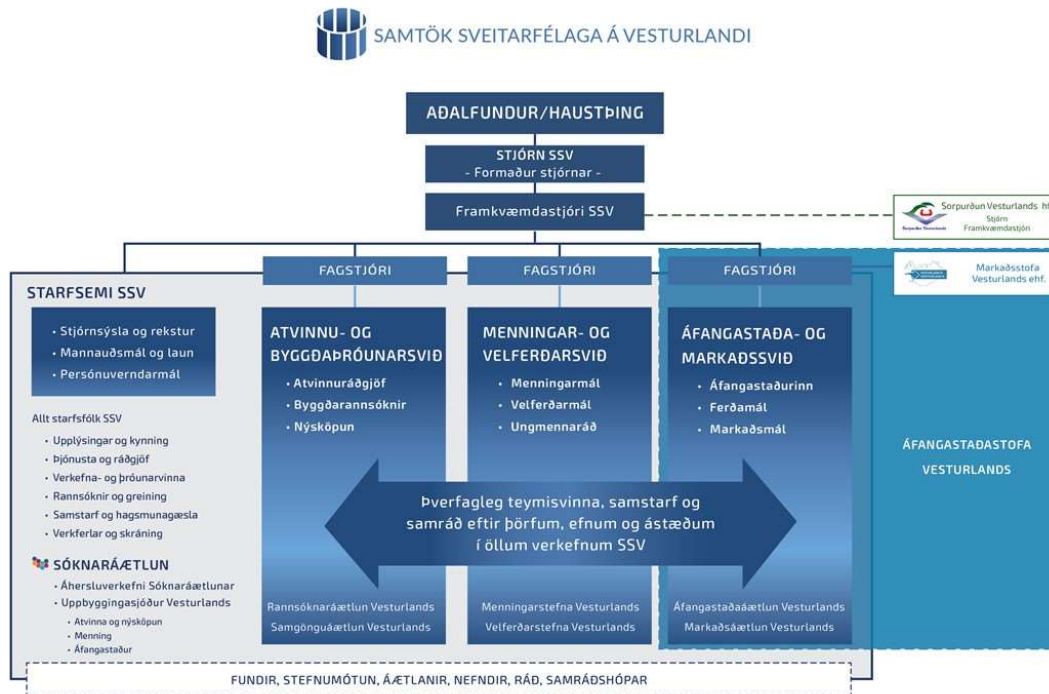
SAMTÖK SVEITARFÉLAGA Á VESTURLANDI

AÐALFUNDUR/HAUSTÞING

STJÓRN SSV
- Formaður stjórnar -

Framkvæmdastjóri SSV

Sorpurðun Vesturlands hf.
Stjórn
Framkvæmdastjóri

Markaðsstofa Vesturlands ehf.

STARFSEMI SSV

• Stjórnsýsla og rekstur
• Mannauðsmál og laun
• Persónuverndarmál

Allt starfsfólk SSV
• Upplýsingar og kynning
• Þjónusta og ráðgjöf
• Verkefna- og þróunarvinna
• Rannsóknir og greining
• Samstarf og hagsmunagæsla
• Verkferlar og skráning

SÓKNARÁÆTLUN
• Áhersluverkefni Sóknaráætlunar
• Uppbyggingasjóður Vesturlands
• Atvinna og nýsköpun
• Menning
• Áfangastaður

FAGSTJÓRI

ATVINNU- OG BYGGÐAÞRÓUNARSVIÐ
• Atvinnuráðgjöf
• Byggðarannsóknir
• Nýsköpun

Rannsóknaráætlun Vesturlands
Samgönguáætlun Vesturlands

FAGSTJÓRI

MENNINGAR- OG VELFERÐARSVIÐ
• Menningarmál
• Velferðarmál
• Ungmennaráð

Menningarstefna Vesturlands
Velferðarstefna Vesturlands

FAGSTJÓRI

ÁFANGASTAÐA- OG MARKAÐSSVIÐ
• Áfangastaðurinn
• Ferðamál
• Markaðsmál

Áfangastaðaáætlun Vesturlands
Markaðsáætlun Vesturlands

ÁFANGASTAÐASTOFA VESTURLANDS

Þverfagleg teymisvinna, samstarf og samráð eftir þörfum, efnum og ástæðum í öllum verkefnum SSV

FUNDIR, STEFNUMÓTUN, ÁÆTLANIR, NEFNDIR, RÁÐ, SAMRÁÐSHÓPAR